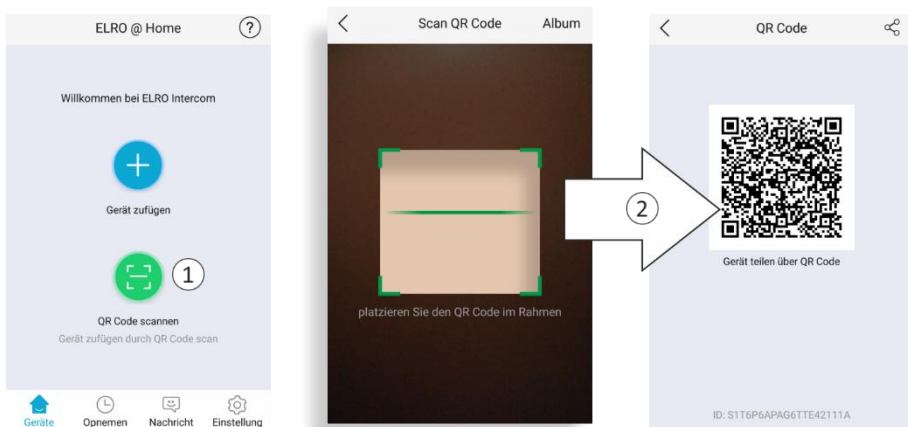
ELRO @ Home

?

Willkommen bei ELRO Intercom

Gerät zufügen

1

QR Code scannen

Gerät zufügen durch QR Code scan

Geräte Opnemen Nachricht Einstellung

<

Scan QR Code

Album

platzieren Sie den QR Code im Rahmen

2

<

QR Code

Gerät teilen über QR Code

ID: S1T6P6APAG6TTE42111A